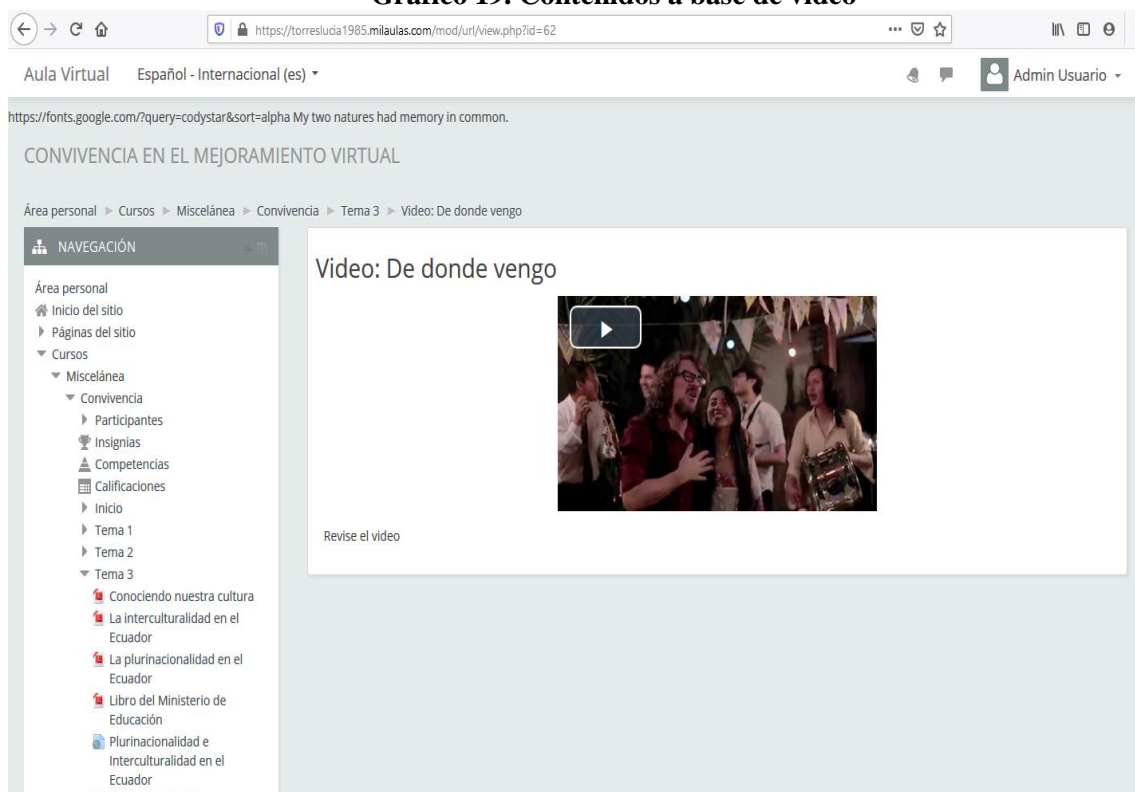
Gráfico 19: Contenidos a base de video

https://torreslucia1985.milaulas.com/mod/url/view.php?id=62

Aula Virtual Español - Internacional (es)

Admin Usuario

https://fonts.google.com/?query=codystar&sort=alpha My two natures had memory in common.

CONVIVENCIA EN EL MEJORAMIENTO VIRTUAL

Área personal ► Cursos ► Miscelánea ► Convivencia ► Tema 3 ► Video: De donde vengo

NAVEGACIÓN

Área personal
Inicio del sitio
Páginas del sitio
Cursos
Miscelánea
Convivencia
Participantes
Insignias
Competencias
Calificaciones
Inicio
Tema 1
Tema 2
Tema 3
Conociendo nuestra cultura
La interculturalidad en el Ecuador
La plurinacionalidad en el Ecuador
Libro del Ministerio de Educación
Plurinacionalidad e Interculturalidad en el Ecuador

Video: De donde vengo

Revise el video